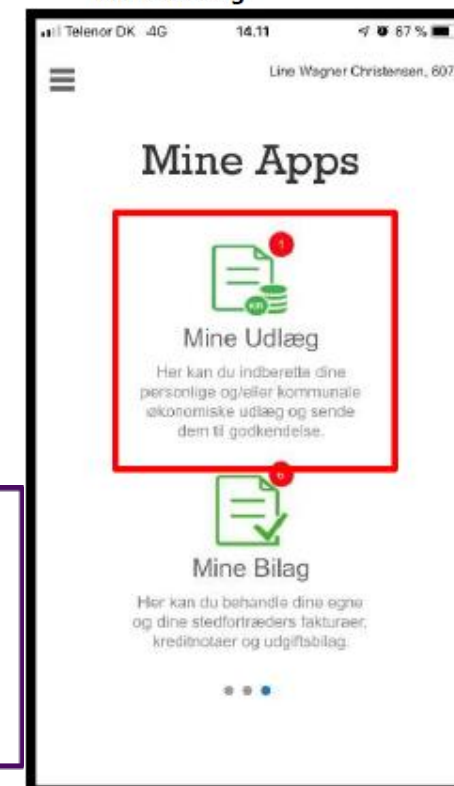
Telenor DK 4G 14.11 67 %

Line Wagner Christensen, 607

Mine Apps

1

Mine Udlæg

Her kan du indberette dine personlige og/eller kommunale økonomiske udlæg og sende dem til godkendelse.

0

Mine Bilag

Her kan du behandle dine egne og dine stedfortræders fakturaer, kreditnotaer og udgiftsbilag.